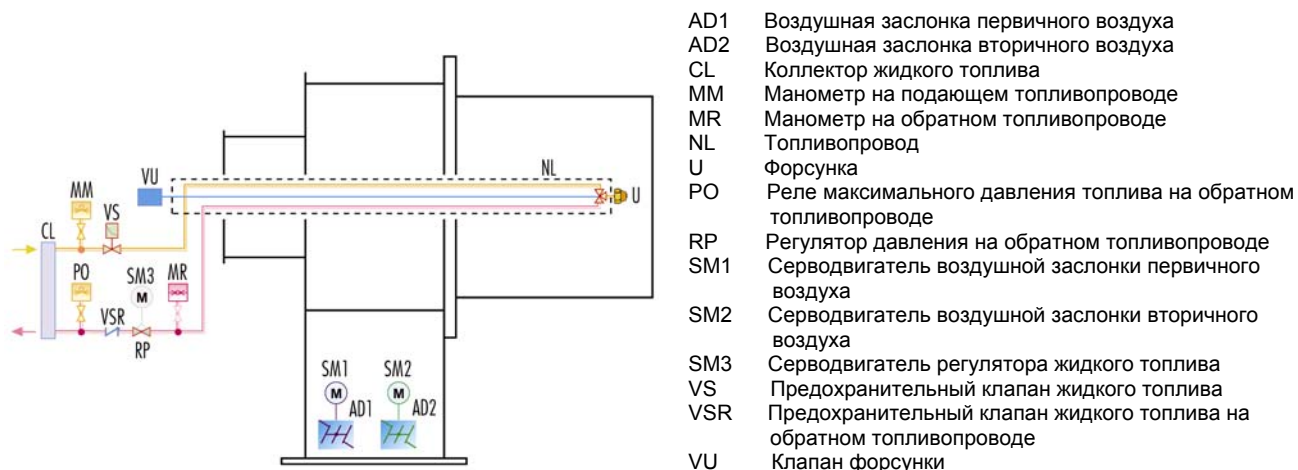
MM
VS
VU
NL
U
CL
PO
SM3
M
MR
VSR
RP
SM1
M
AD1
SM2
M
AD2

AD1 Воздушная заслонка первичного воздуха
AD2 Воздушная заслонка вторичного воздуха
CL Коллектор жидкого топлива
MM Манометр на подающем топливопроводе
MR Манометр на обратном топливопроводе
NL Топливопровод
U Форсунка
PO Реле максимального давления топлива на обратном топливопроводе
RP Регулятор давления на обратном топливопроводе
SM1 Серводвигатель воздушной заслонки первичного воздуха
SM2 Серводвигатель воздушной заслонки вторичного воздуха
SM3 Серводвигатель регулятора жидкого топлива
VS Предохранительный клапан жидкого топлива
VSR Предохранительный клапан жидкого топлива на обратном топливопроводе
VU Клапан форсунки